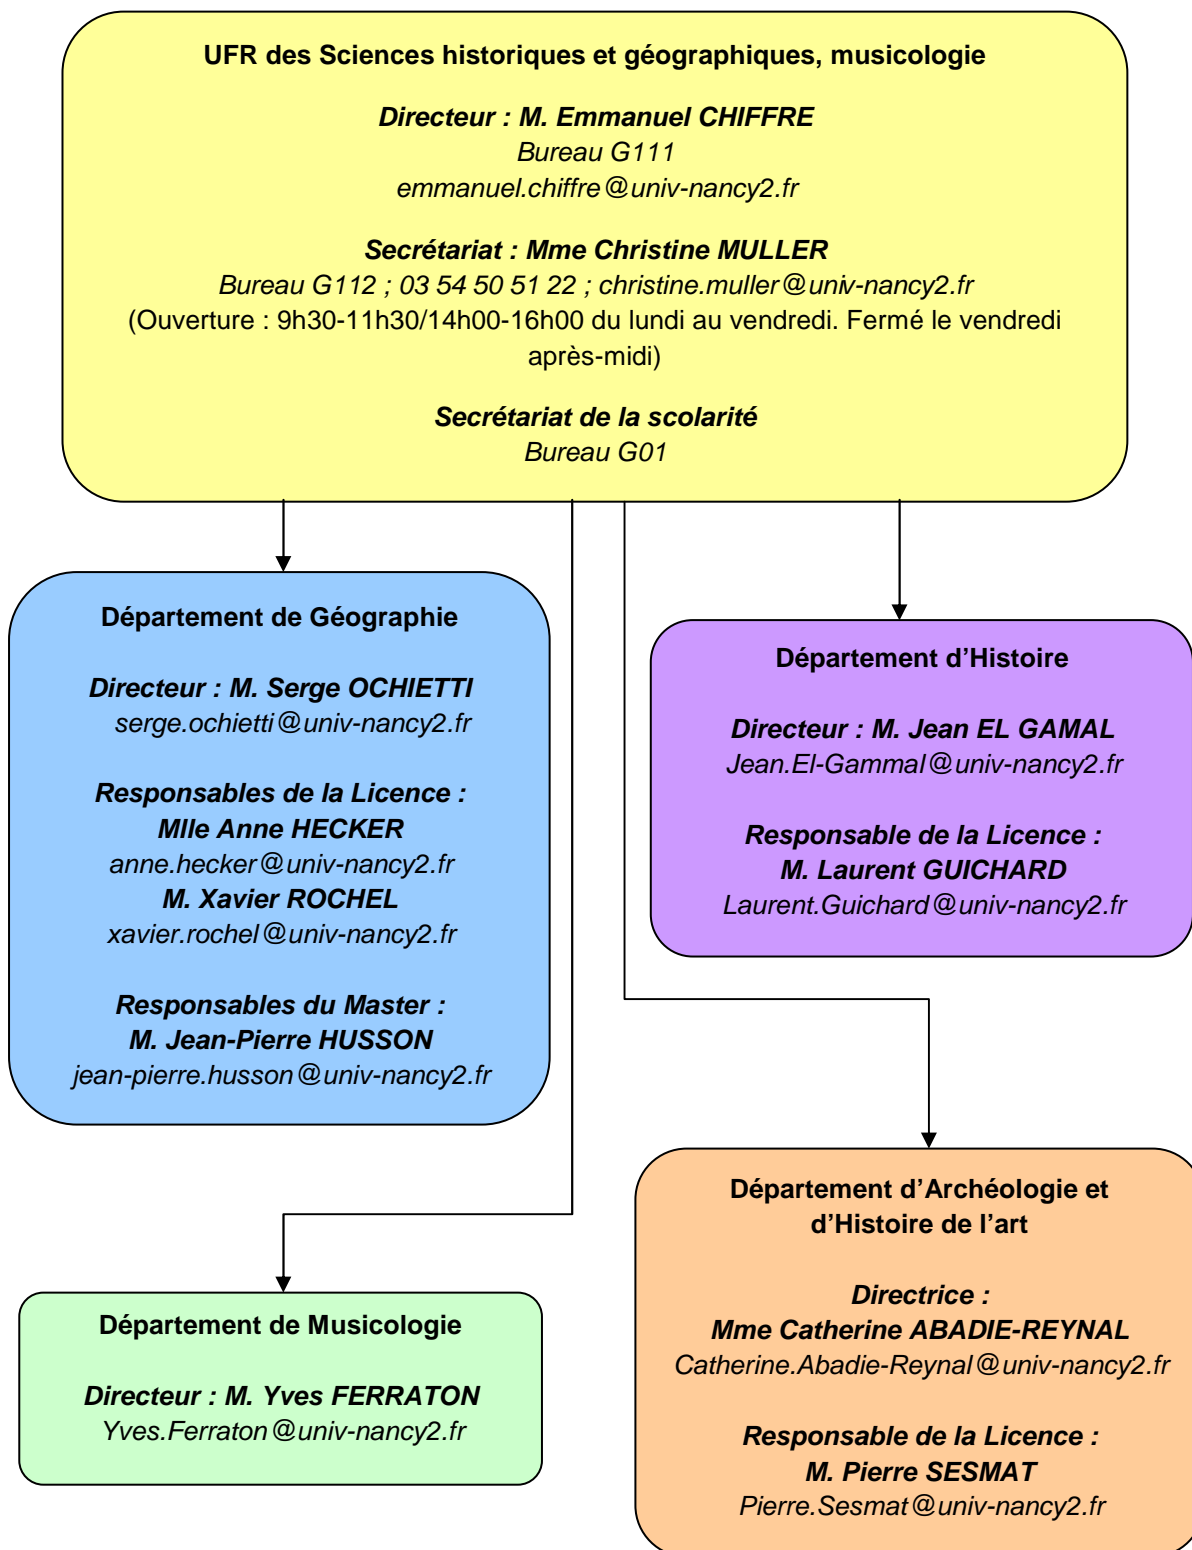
UFR des Sciences historiques et géographiques, musicologie

Directeur : M. Emmanuel CHIFFRE
Bureau G111
emmanuel.chiffre@univ-nancy2.fr

Secrétariat : Mme Christine MULLER
Bureau G112 ; 03 54 50 51 22 ; christine.muller@univ-nancy2.fr
(Ouverture : 9h30-11h30/14h00-16h00 du lundi au vendredi. Fermé le vendredi après-midi)

Secrétariat de la scolarité
Bureau G01

Département de Géographie

Directeur : M. Serge OCHIETTI
serge.ochietti@univ-nancy2.fr

Responsables de la Licence :
Mlle Anne HECKER
anne.hecker@univ-nancy2.fr
M. Xavier ROCHEL
xavier.rochel@univ-nancy2.fr

Responsables du Master :
M. Jean-Pierre HUSSON
jean-pierre.husson@univ-nancy2.fr

Département d'Histoire

Directeur : M. Jean EL GAMAL
Jean.El-Gammal@univ-nancy2.fr

Responsable de la Licence :
M. Laurent GUICHARD
Laurent.Guichard@univ-nancy2.fr

Département de Musicologie

Directeur : M. Yves FERRATON
Yves.Ferraton@univ-nancy2.fr

Département d'Archéologie et d'Histoire de l'art

Directrice :
Mme Catherine ABADIE-REYNAL
Catherine.Abadie-Reynal@univ-nancy2.fr

Responsable de la Licence :
M. Pierre SESMAT
Pierre.Sesmat@univ-nancy2.fr